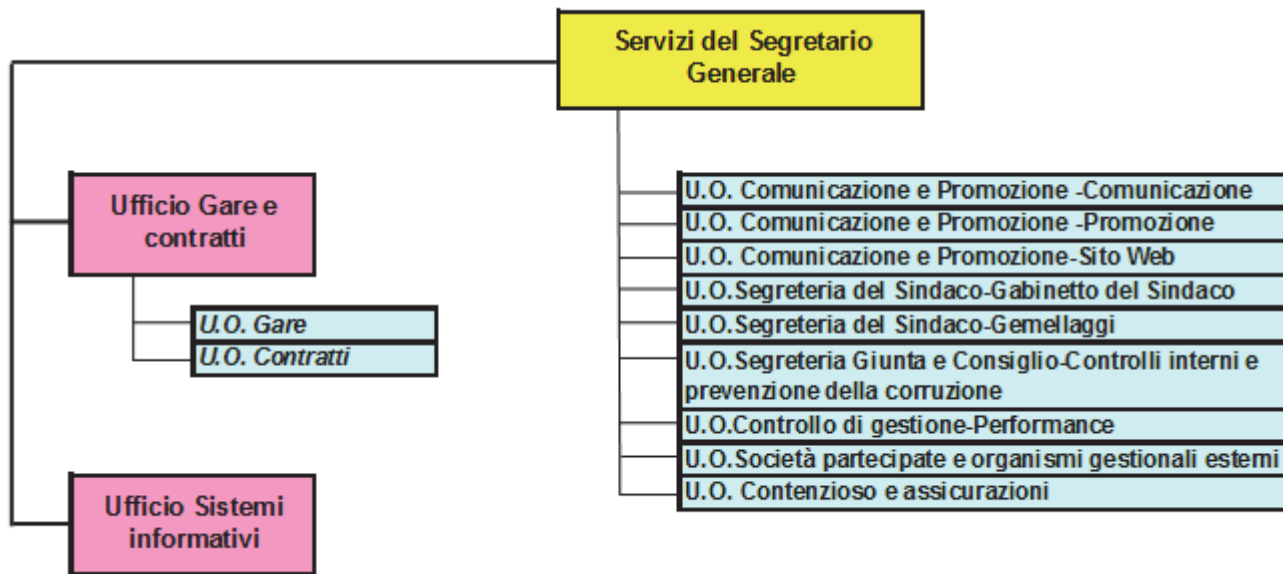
Servizi del Segretario Generale

Ufficio Gare e contratti

U.O. Gare
U.O. Contratti

Ufficio Sistemi informativi

U.O. Comunicazione e Promozione -Comunicazione
U.O. Comunicazione e Promozione -Promozione
U.O. Comunicazione e Promozione-Sito Web
U.O.Segreteria del Sindaco-Gabinetto del Sindaco
U.O.Segreteria del Sindaco-Gemellaggi
U.O.Segreteria Giunta e Consiglio-Controlli interni e prevenzione della corruzione
U.O.Controllo di gestione-Performance
U.O.Società partecipate e organismi gestionali esterni
U.O. Contenzioso e assicurazioni